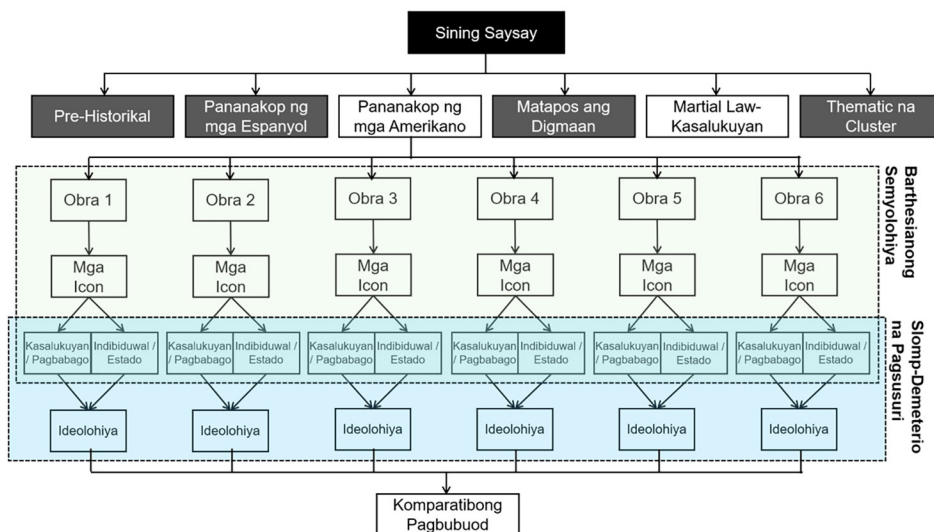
Sining Saysay

Pre-Historikal

Pananakop ng mga Espanyol

Pananakop ng mga Amerikano

Matapos ang Digmaan

Martial Law-Kasalukuyan

Thematic na Cluster

Barthesianong Semyolohiya

Obra 1

Obra 2

Obra 3

Obra 4

Obra 5

Obra 6

Mga Icon

Mga Icon

Mga Icon

Mga Icon

Mga Icon

Mga Icon

Slomp-Demeterio na Pagsusuri

Kasalukuyan / Pagbabago

Indibiduwal / Estado

Kasalukuyan / Pagbabago

Indibiduwal / Estado

Kasalukuyan / Pagbabago

Indibiduwal / Estado

Kasalukuyan / Pagbabago

Indibiduwal / Estado

Kasalukuyan / Pagbabago

Indibiduwal / Estado

Kasalukuyan / Pagbabago

Indibiduwal / Estado

Ideolohiya

Ideolohiya

Ideolohiya

Ideolohiya

Ideolohiya

Ideolohiya

Komparatibong Pagbubuod